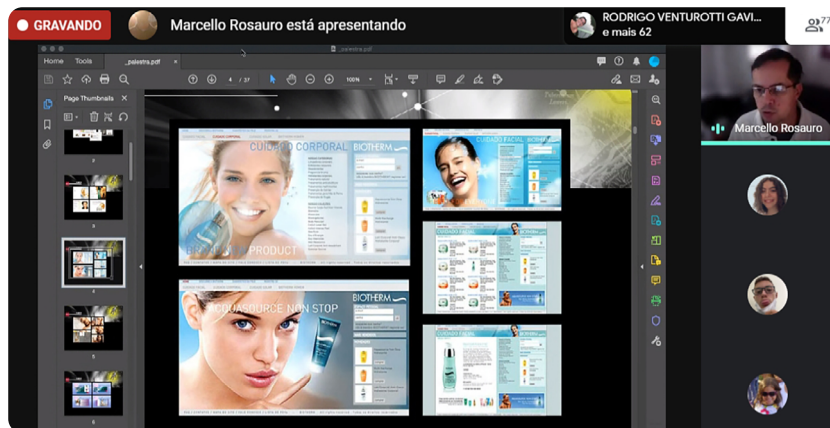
GRAVANDO

Marcello Rosauro está apresentando

RODRIGO VENTUROTTI GAVI...
e mais 62

77

Home Tools _palestra.pdf

_palestra.pdf

4 / 37

100%

Page Thumbnails

3

4

5

6

CUIDADO CORPORAL

BIOTHERM

PRODUCT

CUIDADO FACIAL BIOTHERM

CUIDADO FACIAL

AQUASOURCE NON STOP

BIOTHERM

CUIDADO FACIAL

Marcello Rosauro